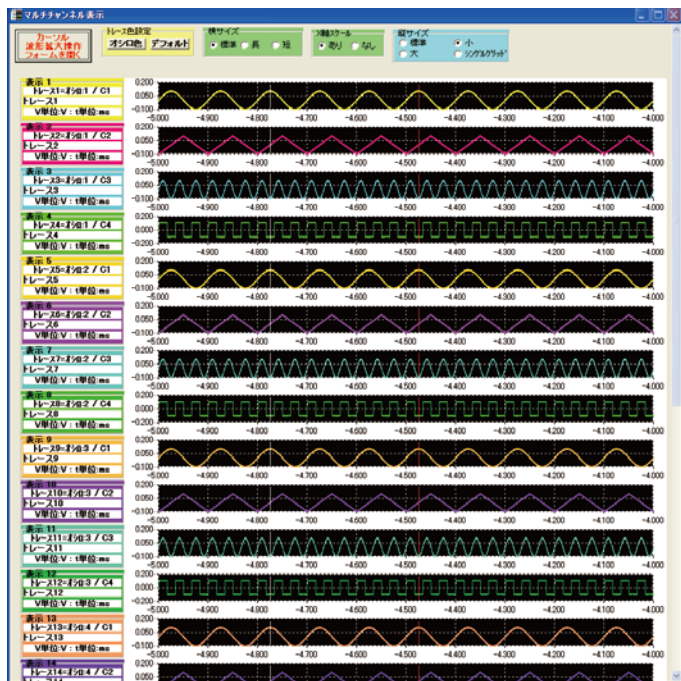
マルチチャンネル表示

カーソル 波形拡大操作 フォームを開く

トレース色設定
オシロ色 デフォルト

横サイズ
標準 長 短

Y軸スケール
あり なし

縦サイズ
標準 小
大 シングルグリッド

表示 1
トレース1=オシロ:1 / C1
トレース1
V単位:V : t単位:ms
0.200 0.050 -0.100
-5.000 -4.900 -4.800 -4.700 -4.600 -4.500 -4.400 -4.300 -4.200 -4.100 -4.000

表示 2
トレース2=オシロ:1 / C2
トレース2
V単位:V : t単位:ms
0.200 0.050 -0.100
-5.000 -4.900 -4.800 -4.700 -4.600 -4.500 -4.400 -4.300 -4.200 -4.100 -4.000

表示 3
トレース3=オシロ:1 / C3
トレース3
V単位:V : t単位:ms
0.200 0.050 -0.100
-5.000 -4.900 -4.800 -4.700 -4.600 -4.500 -4.400 -4.300 -4.200 -4.100 -4.000

表示 4
トレース4=オシロ:1 / C4
トレース4
V単位:V : t単位:ms
0.200 0.000 -0.100
-5.000 -4.900 -4.800 -4.700 -4.600 -4.500 -4.400 -4.300 -4.200 -4.100 -4.000

表示 5
トレース5=オシロ:2 / C1
トレース5
V単位:V : t単位:ms
0.200 0.050 -0.100
-5.000 -4.900 -4.800 -4.700 -4.600 -4.500 -4.400 -4.300 -4.200 -4.100 -4.000

表示 6
トレース6=オシロ:2 / C2
トレース6
V単位:V : t単位:ms
0.200 0.050 -0.100
-5.000 -4.900 -4.800 -4.700 -4.600 -4.500 -4.400 -4.300 -4.200 -4.100 -4.000

表示 7
トレース7=オシロ:2 / C3
トレース7
V単位:V : t単位:ms
0.200 0.050 -0.100
-5.000 -4.900 -4.800 -4.700 -4.600 -4.500 -4.400 -4.300 -4.200 -4.100 -4.000

表示 8
トレース8=オシロ:2 / C4
トレース8
V単位:V : t単位:ms
0.200 0.000 -0.100
-5.000 -4.900 -4.800 -4.700 -4.600 -4.500 -4.400 -4.300 -4.200 -4.100 -4.000

表示 9
トレース9=オシロ:3 / C1
トレース9
V単位:V : t単位:ms
0.200 0.050 -0.100
-5.000 -4.900 -4.800 -4.700 -4.600 -4.500 -4.400 -4.300 -4.200 -4.100 -4.000

表示 10
トレース10=オシロ:3 / C2
トレース10
V単位:V : t単位:ms
0.200 0.050 -0.100
-5.000 -4.900 -4.800 -4.700 -4.600 -4.500 -4.400 -4.300 -4.200 -4.100 -4.000

表示 11
トレース11=オシロ:3 / C3
トレース11
V単位:V : t単位:ms
0.200 0.050 -0.100
-5.000 -4.900 -4.800 -4.700 -4.600 -4.500 -4.400 -4.300 -4.200 -4.100 -4.000

表示 12
トレース12=オシロ:3 / C4
トレース12
V単位:V : t単位:ms
0.200 0.000 -0.100
-5.000 -4.900 -4.800 -4.700 -4.600 -4.500 -4.400 -4.300 -4.200 -4.100 -4.000

表示 13
トレース13=オシロ:4 / C1
トレース13
V単位:V : t単位:ms
0.200 0.050 -0.100
-5.000 -4.900 -4.800 -4.700 -4.600 -4.500 -4.400 -4.300 -4.200 -4.100 -4.000

表示 14
トレース14=オシロ:4 / C2
0.200 0.050